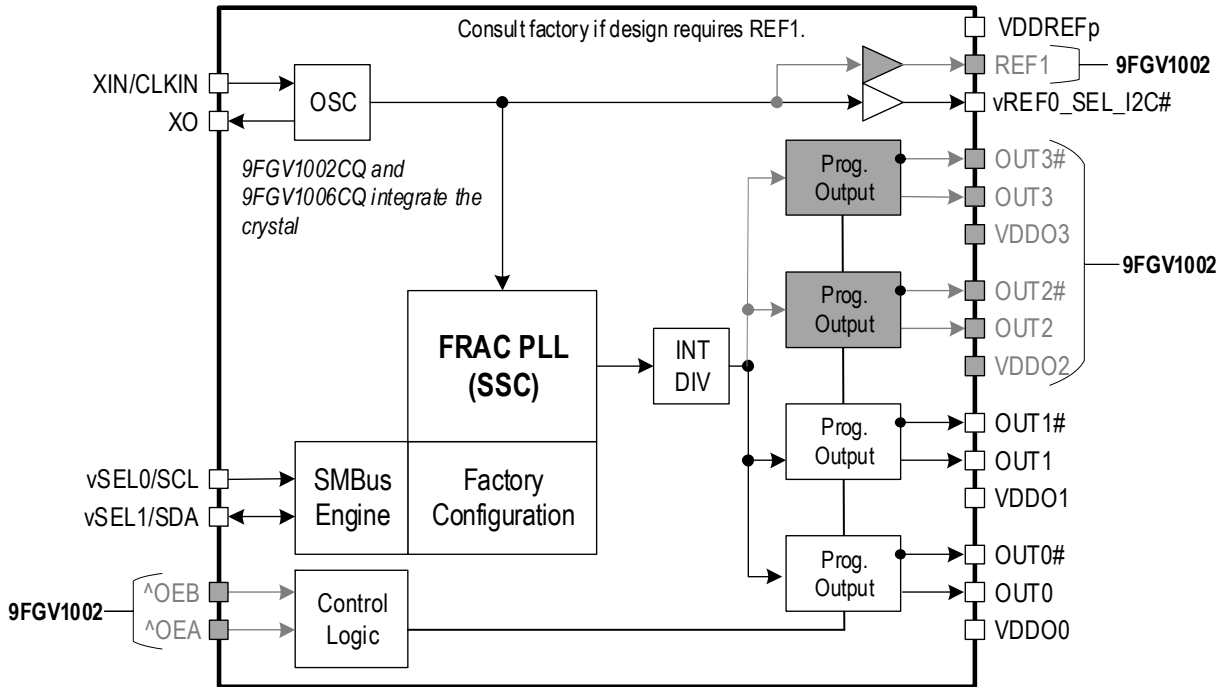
Consult factory if design requires REF1.

XIN/CLKIN
XO
OSC
9FGV1002CQ and 9FGV1006CQ integrate the crystal

VDDREFp
REF1
9FGV1002
vREF0_SEL_I2C#

Prog. Output
OUT3#
OUT3
VDDO3
9FGV1002
Prog. Output
OUT2#
OUT2
VDDO2

FRAC PLL (SSC)
INT DIV

Prog. Output
OUT1#
OUT1
VDDO1

vSEL0/SCL
vSEL1/SDA
SMBus Engine
Factory Configuration

Prog. Output
OUT0#
OUT0
VDDO0

9FGV1002
^OEB
^OEA
Control Logic